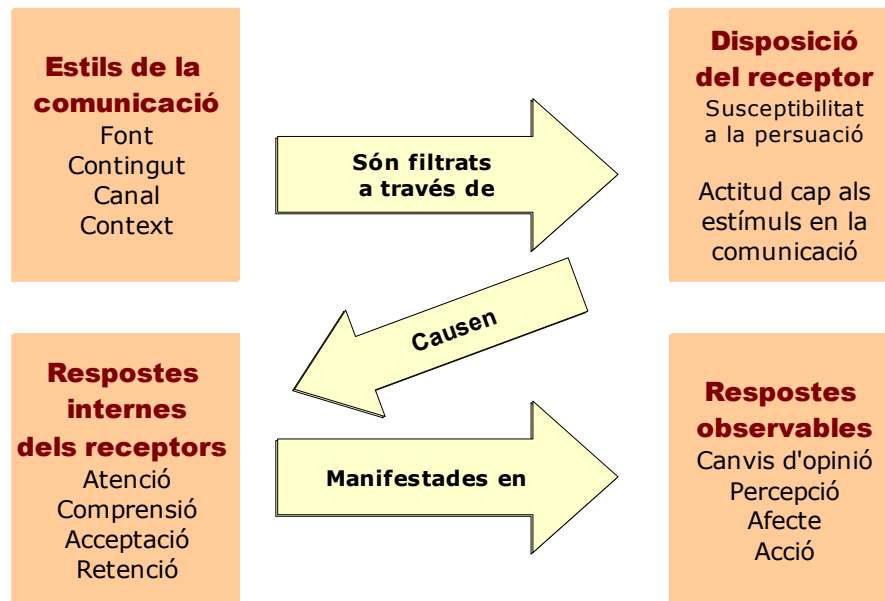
Estils de la comunicació
Font
Contingut
Canal
Context

Són filtrats a través de

Disposició del receptor
Susceptibilitat a la persuació

Actitud cap als estímuls en la comunicació

Causen

Respostes internes dels receptors
Atenció
Comprensió
Acceptació
Retenció

Manifestades en

Respostes observables
Canvis d'opinió
Percepció
Afecte
Acció